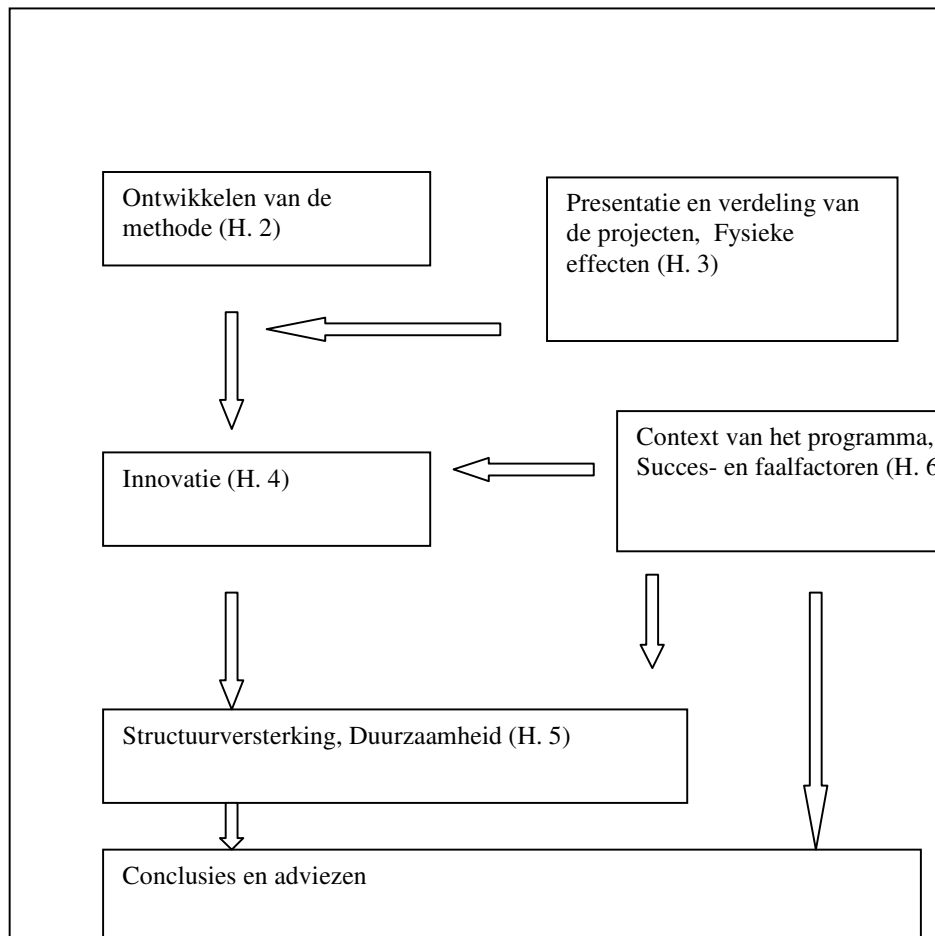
Ontwikkelen van de methode (H. 2)

Presentatie en verdeling van de projecten, Fysieke effecten (H. 3)

Innovatie (H. 4)

Context van het programma, Succes- en faalfactoren (H. 6

Structuurversterking, Duurzaamheid (H. 5)

Conclusies en adviezen